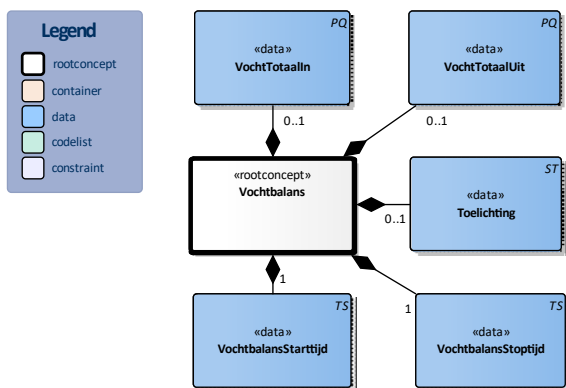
Legend
rootconcept
container
data
codelist
constraint

PQ
«data»
VochtTotaalIn

PQ
«data»
VochtTotaalUit

0..1

0..1

«rootconcept»
Vochtbalans

ST
«data»
Toelichting

0..1

1

1

TS
«data»
VochtbalansStarttijd

TS
«data»
VochtbalansStoptijd